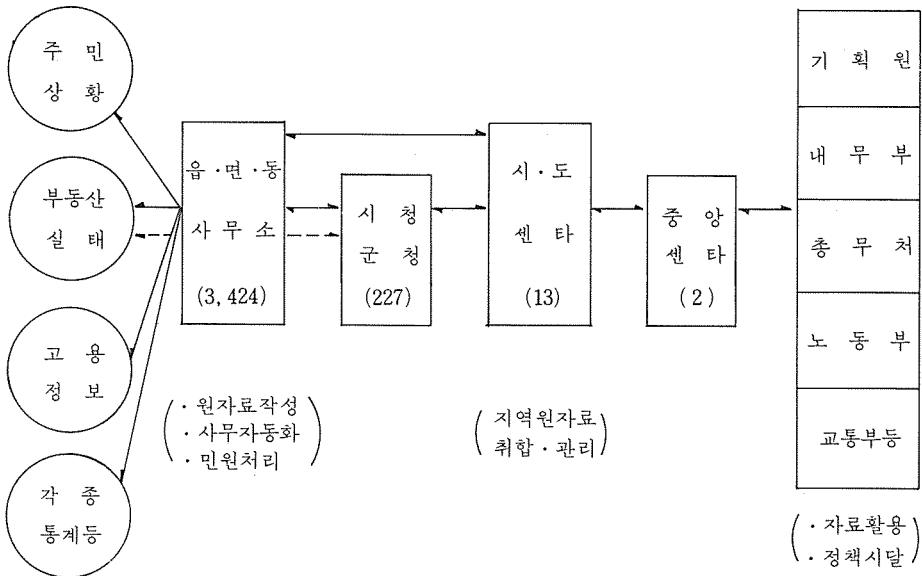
주 민
상 황

부동산
실 태

고 용
정 보

각 종
통계등

읍·면·동
사 무 소
(3,424)

시 청
군 청
(227)

시·도
센 타
(13)

중 앙
센 타
(2)

기 획 원

내 무 부

총 무 처

노 동 부

교통부등

(·원자료작성
·사무자동화
·민원처리)

(지역원자료
취합·관리)

(·자료활용
·정책시달)